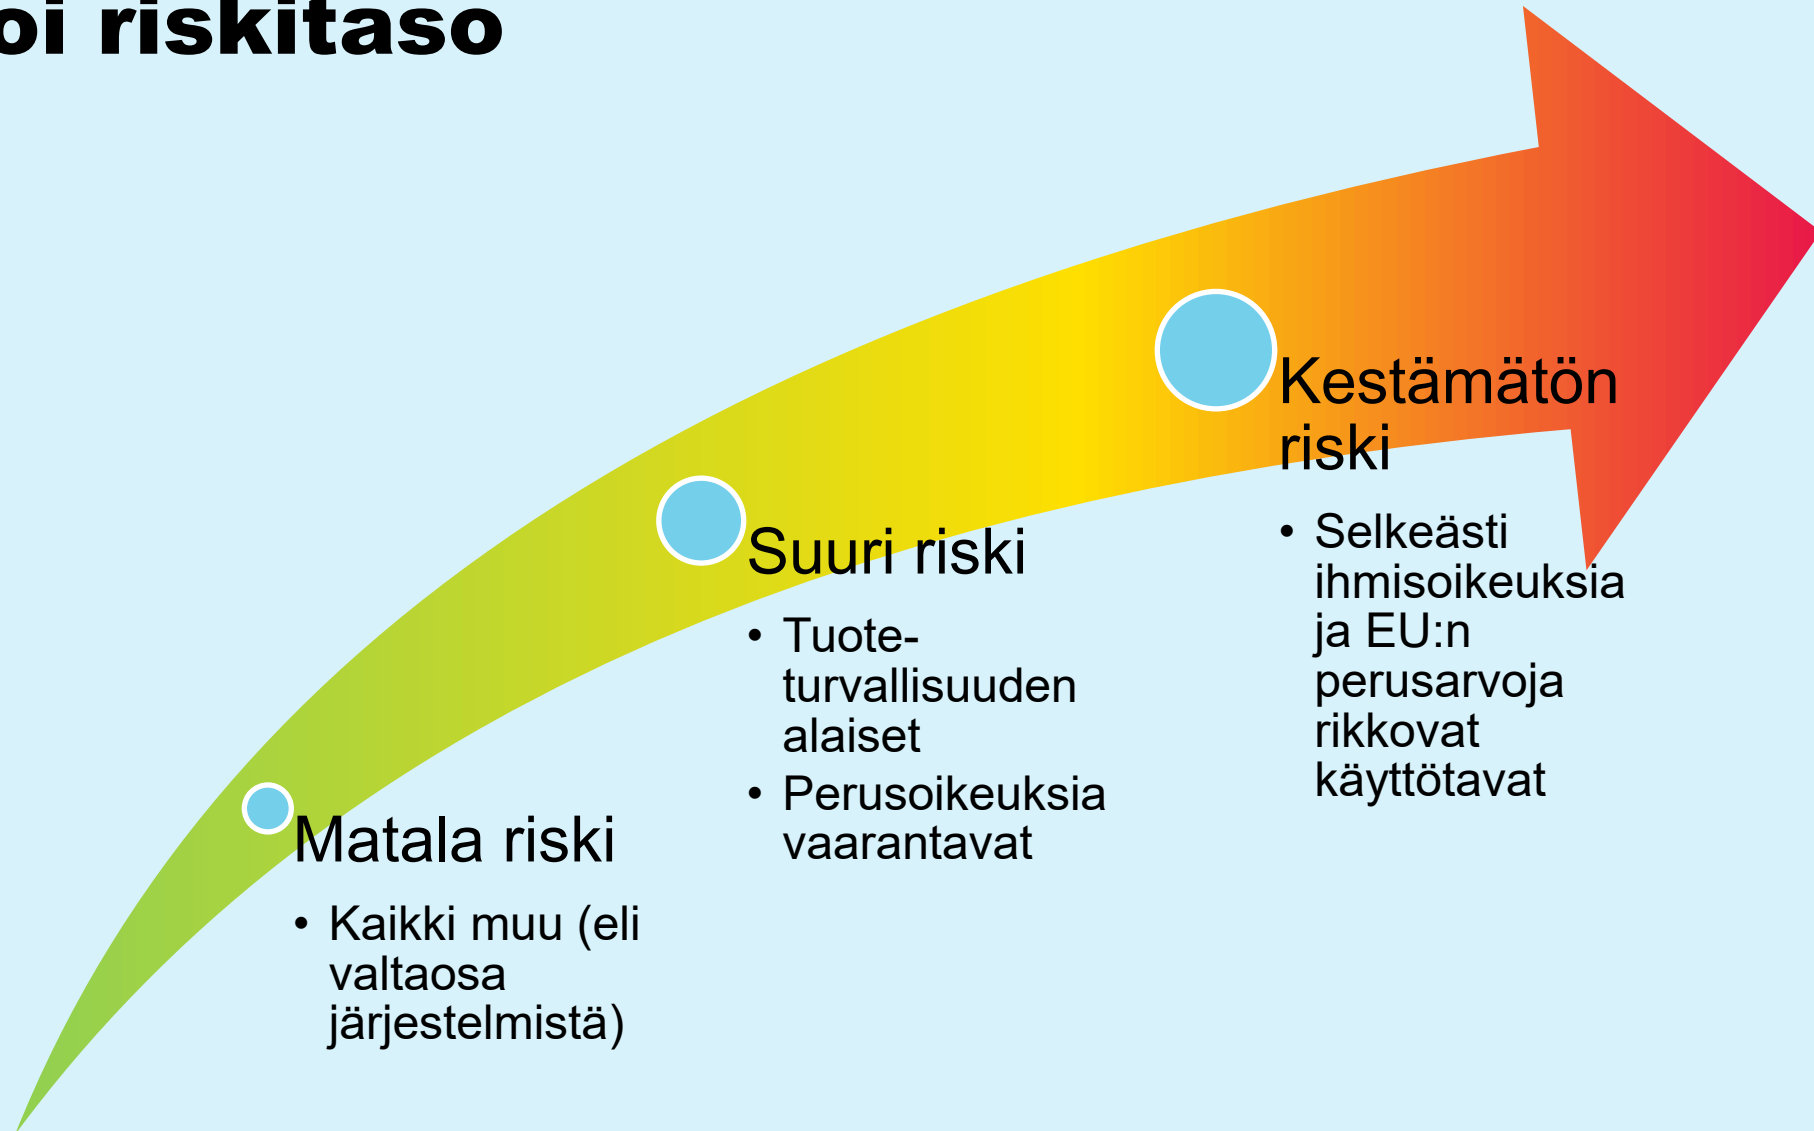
oi riskitaso

Matala riski

• Kaikki muu (eli valtaosa järjestelmistä)

Suuri riski

• Tuote-turvallisuuden alaiset
• Perusoikeuksia vaarantavat

Kestämätön riski

• Selkeästi ihmisoikeuksia ja EU:n perusarvoja rikkovat käyttötavat